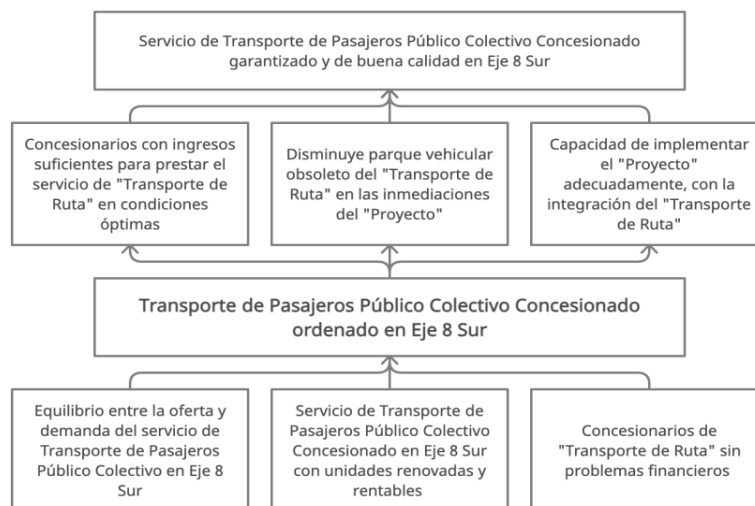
Servicio de Transporte de Pasajeros Público Colectivo Concesionado garantizado y de buena calidad en Eje 8 Sur

Concesionarios con ingresos suficientes para prestar el servicio de "Transporte de Ruta" en condiciones óptimas

Disminuye parque vehicular obsoleto del "Transporte de Ruta" en las inmediaciones del "Proyecto"

Capacidad de implementar el "Proyecto" adecuadamente, con la integración del "Transporte de Ruta"

Transporte de Pasajeros Público Colectivo Concesionado ordenado en Eje 8 Sur

Equilibrio entre la oferta y demanda del servicio de Transporte de Pasajeros Público Colectivo en Eje 8 Sur

Servicio de Transporte de Pasajeros Público Colectivo Concesionado en Eje 8 Sur con unidades renovadas y rentables

Concesionarios de "Transporte de Ruta" sin problemas financieros